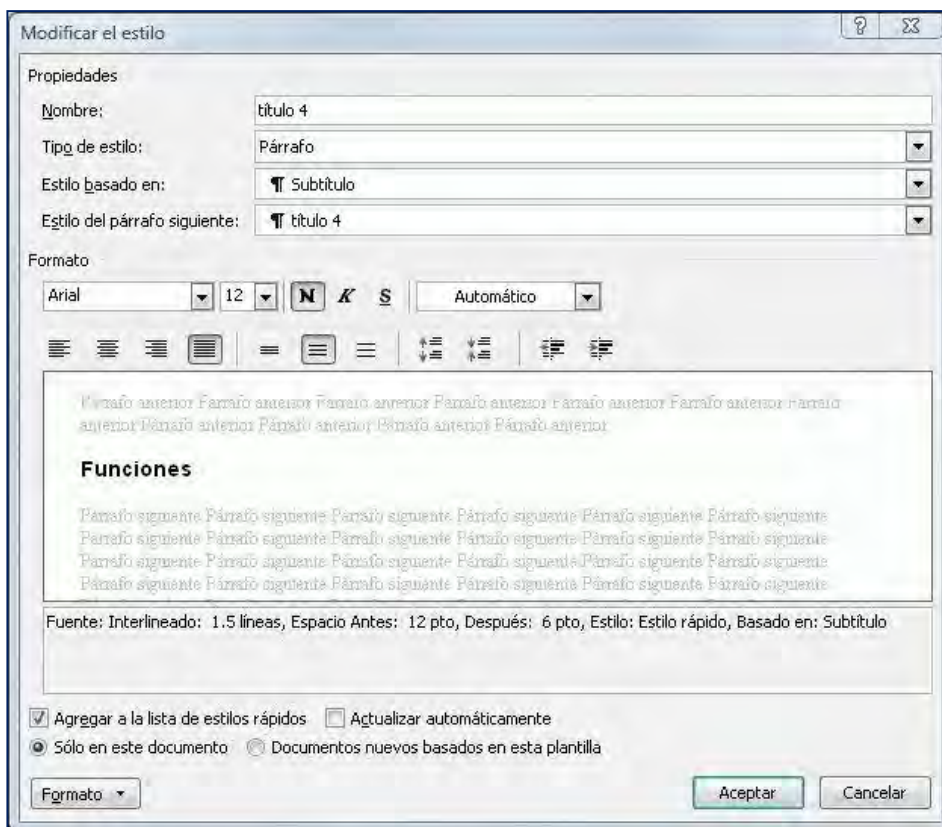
Modificar el estilo

? X

Propiedades

Nombre: título 4

Tipo de estilo: Párrafo

Estilo basado en: ¶ Subtítulo

Estilo del párrafo siguiente: ¶ título 4

Formato

Arial 12 N K S Automático

Párrafo anterior Párrafo anterior Párrafo anterior Párrafo anterior Párrafo anterior Párrafo anterior Párrafo anterior Párrafo anterior Párrafo anterior Párrafo anterior Párrafo anterior

Funciones

Párrafo siguiente Párrafo siguiente Párrafo siguiente Párrafo siguiente Párrafo siguiente Párrafo siguiente Párrafo siguiente Párrafo siguiente Párrafo siguiente Párrafo siguiente Párrafo siguiente Párrafo siguiente Párrafo siguiente Párrafo siguiente Párrafo siguiente Párrafo siguiente Párrafo siguiente Párrafo siguiente Párrafo siguiente Párrafo siguiente Párrafo siguiente Párrafo siguiente Párrafo siguiente Párrafo siguiente

Fuente: Interlineado: 1.5 líneas, Espacio Antes: 12 pto, Después: 6 pto, Estilo: Estilo rápido, Basado en: Subtítulo

Agregar a la lista de estilos rápidos Actualizar automáticamente

Sólo en este documento Documentos nuevos basados en esta plantilla

Formato Aceptar Cancelar